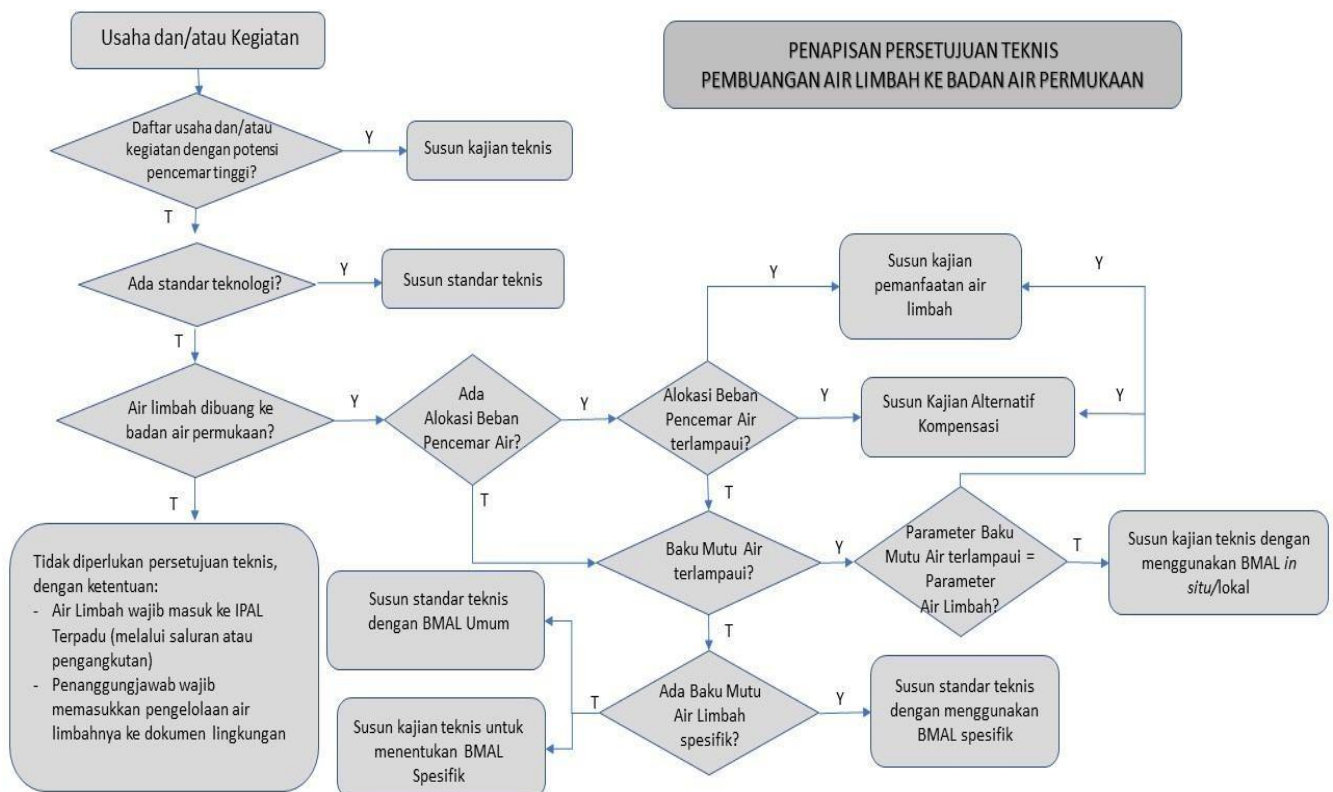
PENAPISAN PERSETUJUAN TEKNIS
PEMBUANGAN AIR LIMBAH KE BADAN AIR PERMUKAAN

Usaha dan/atau Kegiatan

Daftar usaha dan/atau kegiatan dengan potensi pencemar tinggi?

Y

Susun kajian teknis

T

Ada standar teknologi?

Y

Susun standar teknis

T

Air limbah dibuang ke badan air permukaan?

Y

Ada Alokasi Beban Pencemar Air?

Y

Alokasi Beban Pencemar Air terlampaui?

Y

Susun kajian pemanfaatan air limbah

Y

Susun Kajian Alternatif Kompensasi

Y

Y

T

T

Baku Mutu Air terlampaui?

Y

Parameter Baku Mutu Air terlampaui = Parameter Air Limbah?

T

Susun kajian teknis dengan menggunakan BMAL *in situ*/lokal

T

Tidak diperlukan persetujuan teknis, dengan ketentuan:
- Air Limbah wajib masuk ke IPAL Terpadu (melalui saluran atau pengangkutan)
- Penanggungjawab wajib memasukkan pengelolaan air limbahnya ke dokumen lingkungan

T

Susun standar teknis dengan BMAL Umum

Ada Baku Mutu Air Limbah spesifik?

T

Y

Susun standar teknis dengan menggunakan BMAL spesifik

Susun kajian teknis untuk menentukan BMAL Spesifik